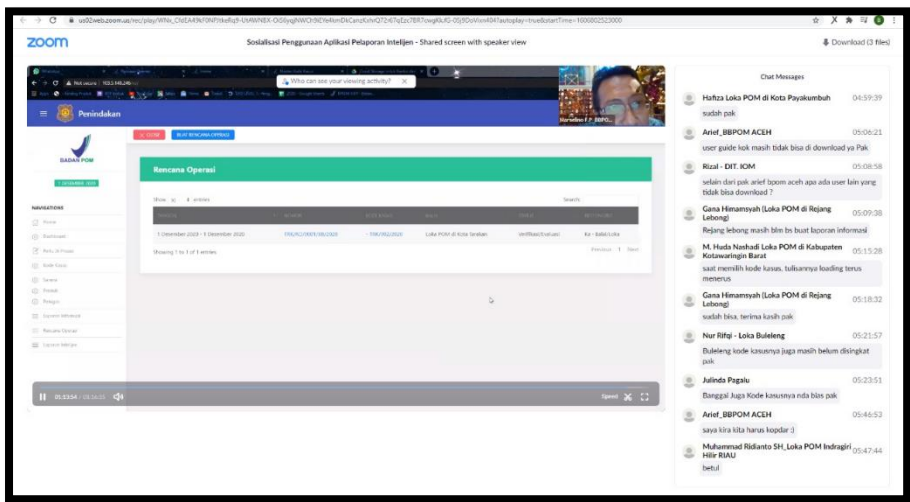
zoom

Sosialisasi Penggunaan Aplikasi Pelaporan Intelijen - Shared screen with speaker view

Download (3 files)

Who can see your viewing activity?

Penindakan

BADAN POM

NAVIGATIONS

Rencana Operasi

Showing 1 to 1 of 1 entries

Loka POM di Kota Tarakan

Previous 1 Next

Speed

Chat Messages

Hafiza Loka POM di Kota Payakumbuh 04:59:39
sudah pak

Arief_BBPOM ACEH 05:06:21
user guide kok masih tidak bisa di download ya Pak

Rizal - DIT. IOM 05:08:58
selain dari pak arief bpom aceh apa ada user lain yang tidak bisa download ?

Gana Himansyah (Loka POM di Rejang Lebong) 05:09:38
Rejang lebong masih blm bs buat laporan informasi

M. Huda Nashadi Loka POM di Kabupaten Kotawaringin Barat 05:15:28
saat memilih kode kasus, tulisannya loading terus menerus

Gana Himansyah (Loka POM di Rejang Lebong) 05:18:32
sudah bisa, terima kasih pak

Nur Rifqi - Loka Buleleng 05:21:57
Buleleng kode kasusnya juga masih belum disingkat pak

Julinda Pagalu 05:23:51
Banggai Juga Kode kasusnya nda bias pak

Arief_BBPOM ACEH 05:46:53
saya kira kita harus kopdar :)

Muhammad Ridianto SH_Loka POM Indragiri Hilir RIAU 05:47:44
betul